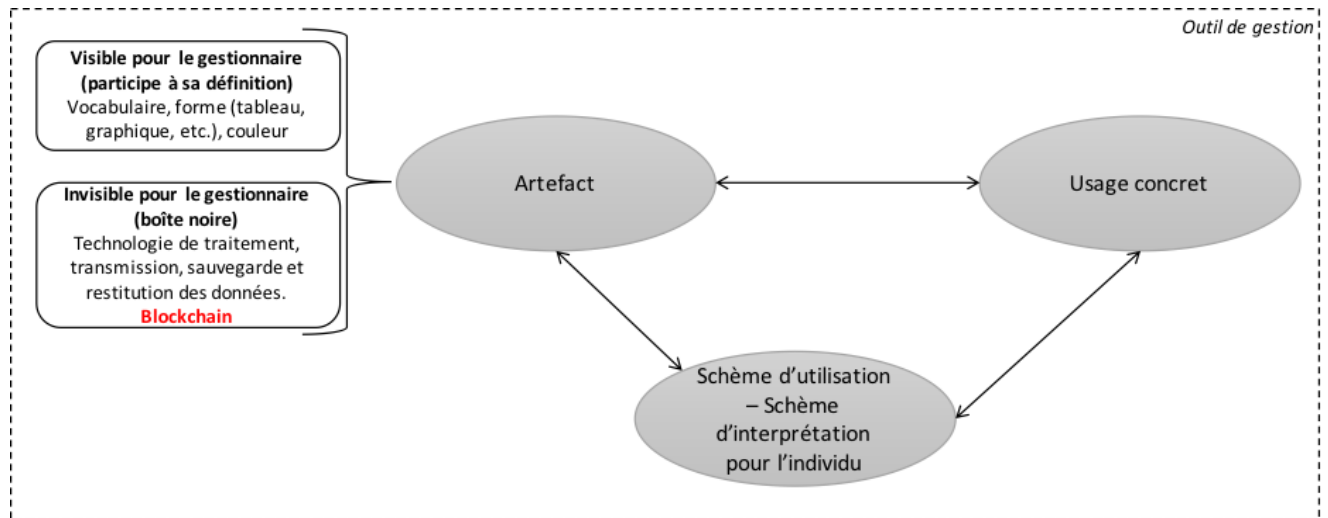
Outil de gestion

**Visible pour le gestionnaire (participe à sa définition)**
Vocabulaire, forme (tableau, graphique, etc.), couleur

**Invisible pour le gestionnaire (boîte noire)**
Technologie de traitement, transmission, sauvegarde et restitution des données.
**Blockchain**

Artefact

Usage concret

Schème d'utilisation – Schème d'interprétation pour l'individu